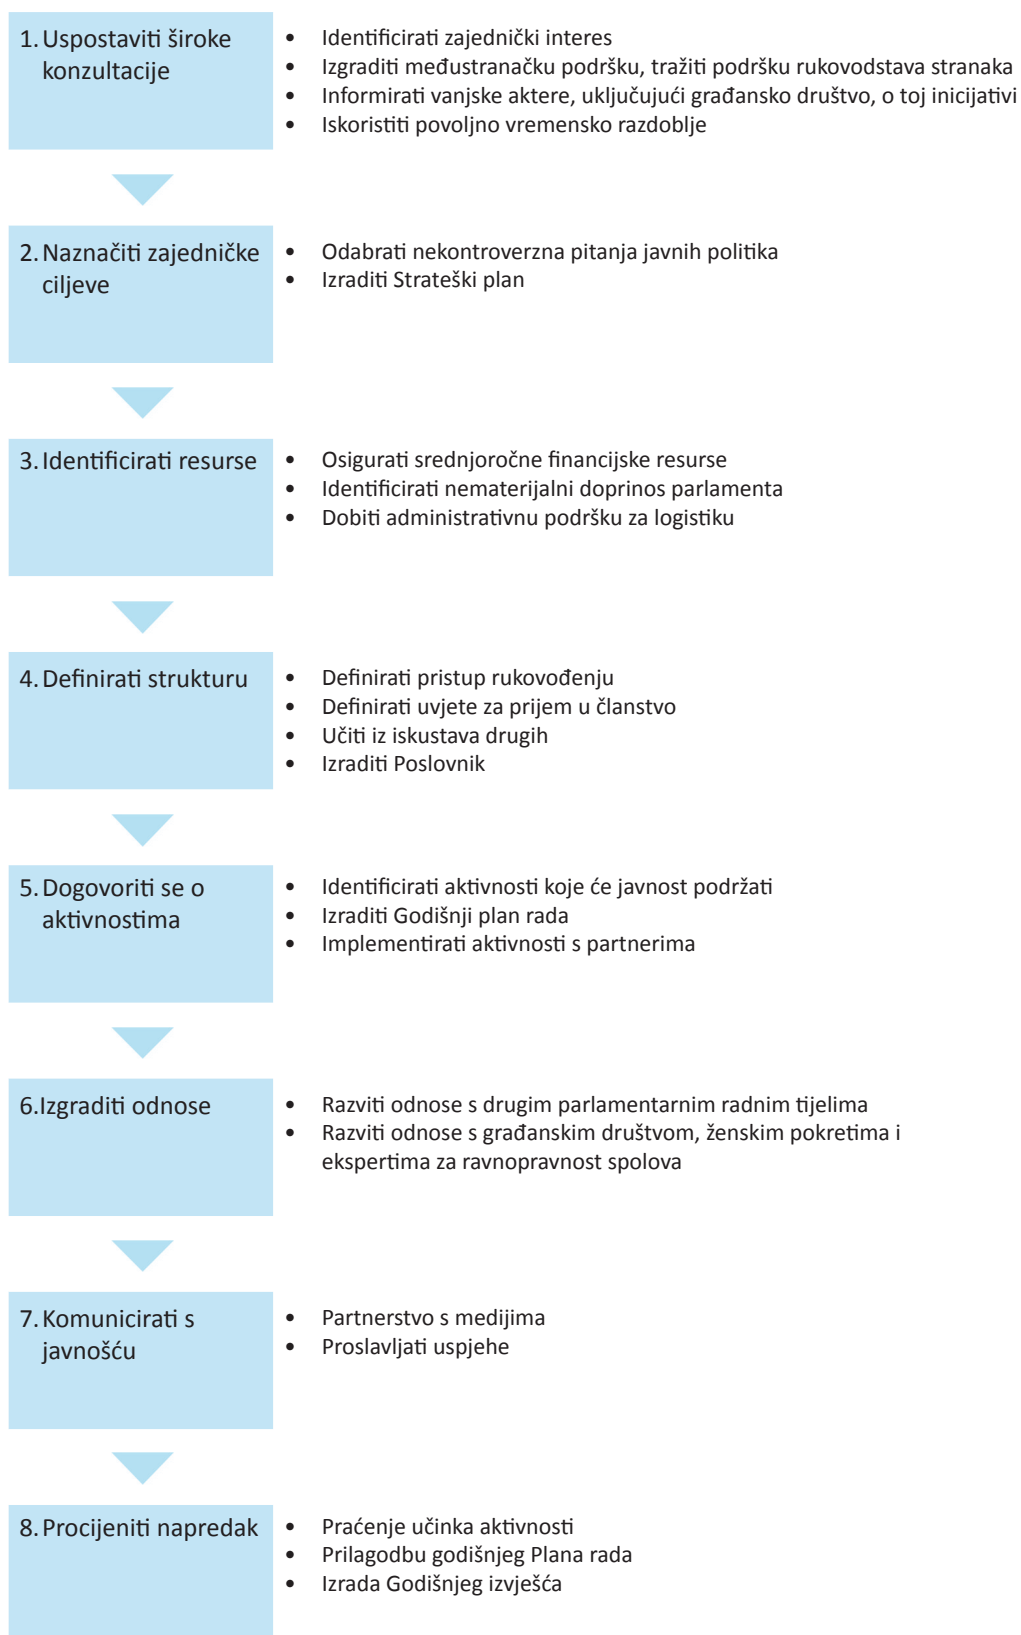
1. Uspostaviti široke konzultacije

- Identificirati zajednički interes
- Izgraditi međustranačku podršku, tražiti podršku rukovodstava stranaka
- Informirati vanjske aktere, uključujući građansko društvo, o toj inicijativi
- Iskoristiti povoljno vremensko razdoblje

2. Naznačiti zajedničke ciljeve

- Odabrati nekontroverzna pitanja javnih politika
- Izraditi Strateški plan

3. Identificirati resurse

- Osigurati srednjoročne financijske resurse
- Identificirati nematerijalni doprinos parlamenta
- Dobiti administrativnu podršku za logistiku

4. Definirati strukturu

- Definirati pristup rukovođenju
- Definirati uvjete za prijem u članstvo
- Učiti iz iskustava drugih
- Izraditi Poslovnik

5. Dogovoriti se o aktivnostima

- Identificirati aktivnosti koje će javnost podržati
- Izraditi Godišnji plan rada
- Implementirati aktivnosti s partnerima

6.Izgraditi odnose

- Razviti odnose s drugim parlamentarnim radnim tijelima
- Razviti odnose s građanskim društvom, ženskim pokretima i ekspertima za ravnopravnost spolova

7. Komunicirati s javnošću

- Partnerstvo s medijima
- Proslavljati uspjehe

8. Procijeniti napredak

- Praćenje učinka aktivnosti
- Prilagodbu godišnjeg Plana rada
- Izrada Godišnjeg izvješća